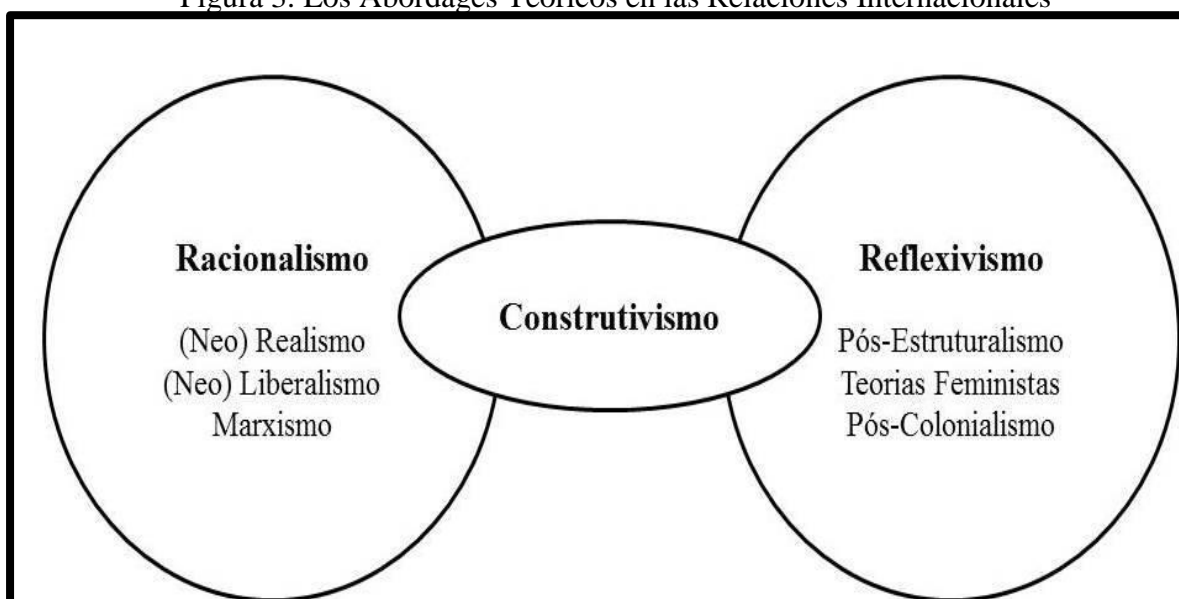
Figura 3: Los Abordages Teóricos en las Relaciones Internacionales

Racionalismo

(Neo) Realismo
(Neo) Liberalismo
Marxismo

Construtivismo

Reflexivismo

Pós-Estruturalismo
Teorias Feministas
Pós-Colonialismo